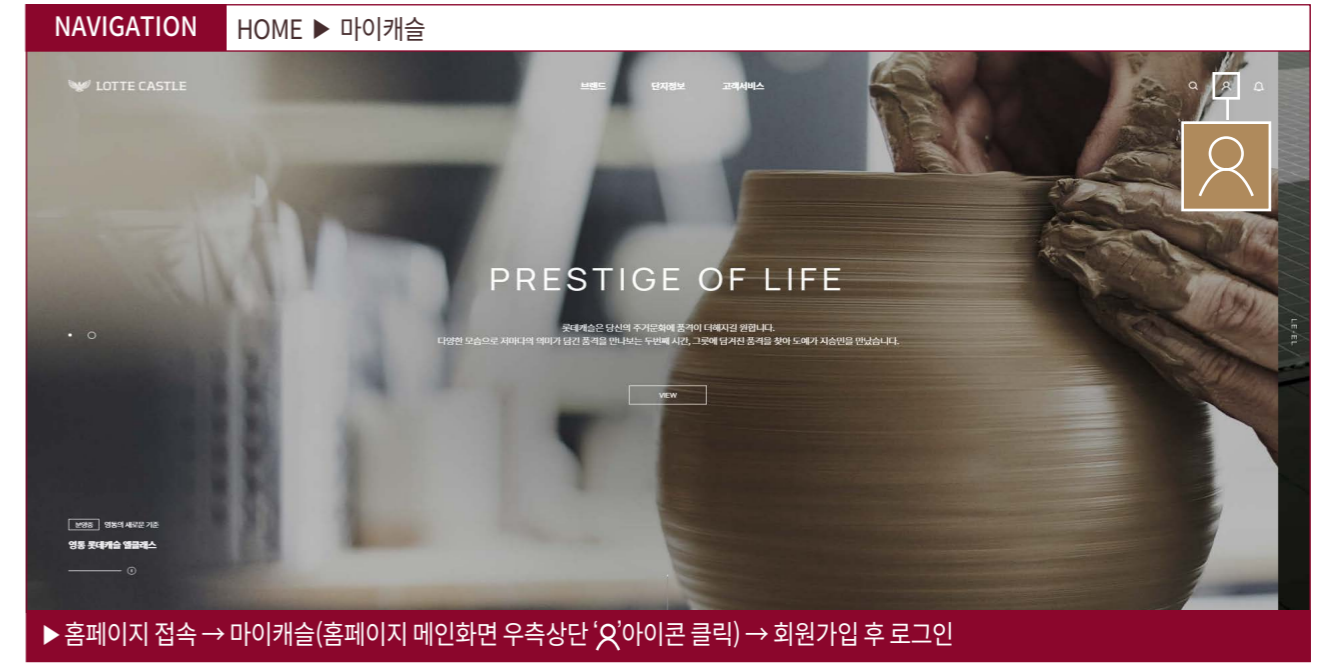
NAVIGATION

HOME ▶ 마이캐슬

LOTTE CASTLE

브랜드 단지정보 고객서비스

PRESTIGE OF LIFE

롯데캐슬은 당신의 주거문화에 품격이 더해지길 원합니다.
다양한 모습으로 저마다의 의미가 담긴 품격을 만나보는 두번째 시간, 그릇에 담겨진 품격을 찾아 도예가 지승민을 만났습니다.

VIEW

LE·EL

분양중 영통의 새로운 기준
영통 롯데캐슬 엘클래스

▶홈페이지 접속 → 마이캐슬(홈페이지 메인화면 우측상단 ' '아이콘 클릭) → 회원가입 후 로그인